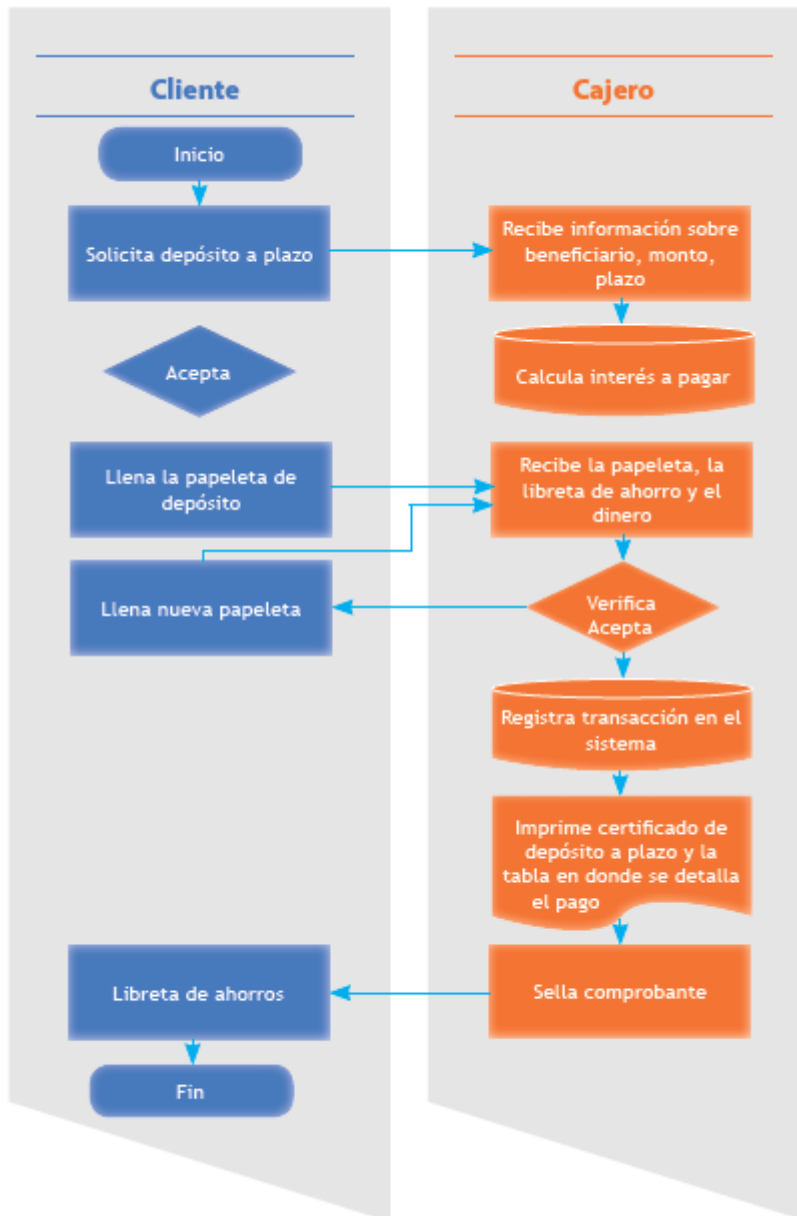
Cliente

Inicio

Solicita depósito a plazo

Acepta

Llena la papeleta de depósito

Llena nueva papeleta

Libreta de ahorros

Fin

Cajero

Recibe información sobre beneficiario, monto, plazo

Calcula interés a pagar

Recibe la papeleta, la libreta de ahorro y el dinero

Verifica Acepta

Registra transacción en el sistema

Imprime certificado de depósito a plazo y la tabla en donde se detalla el pago

Sella comprobante